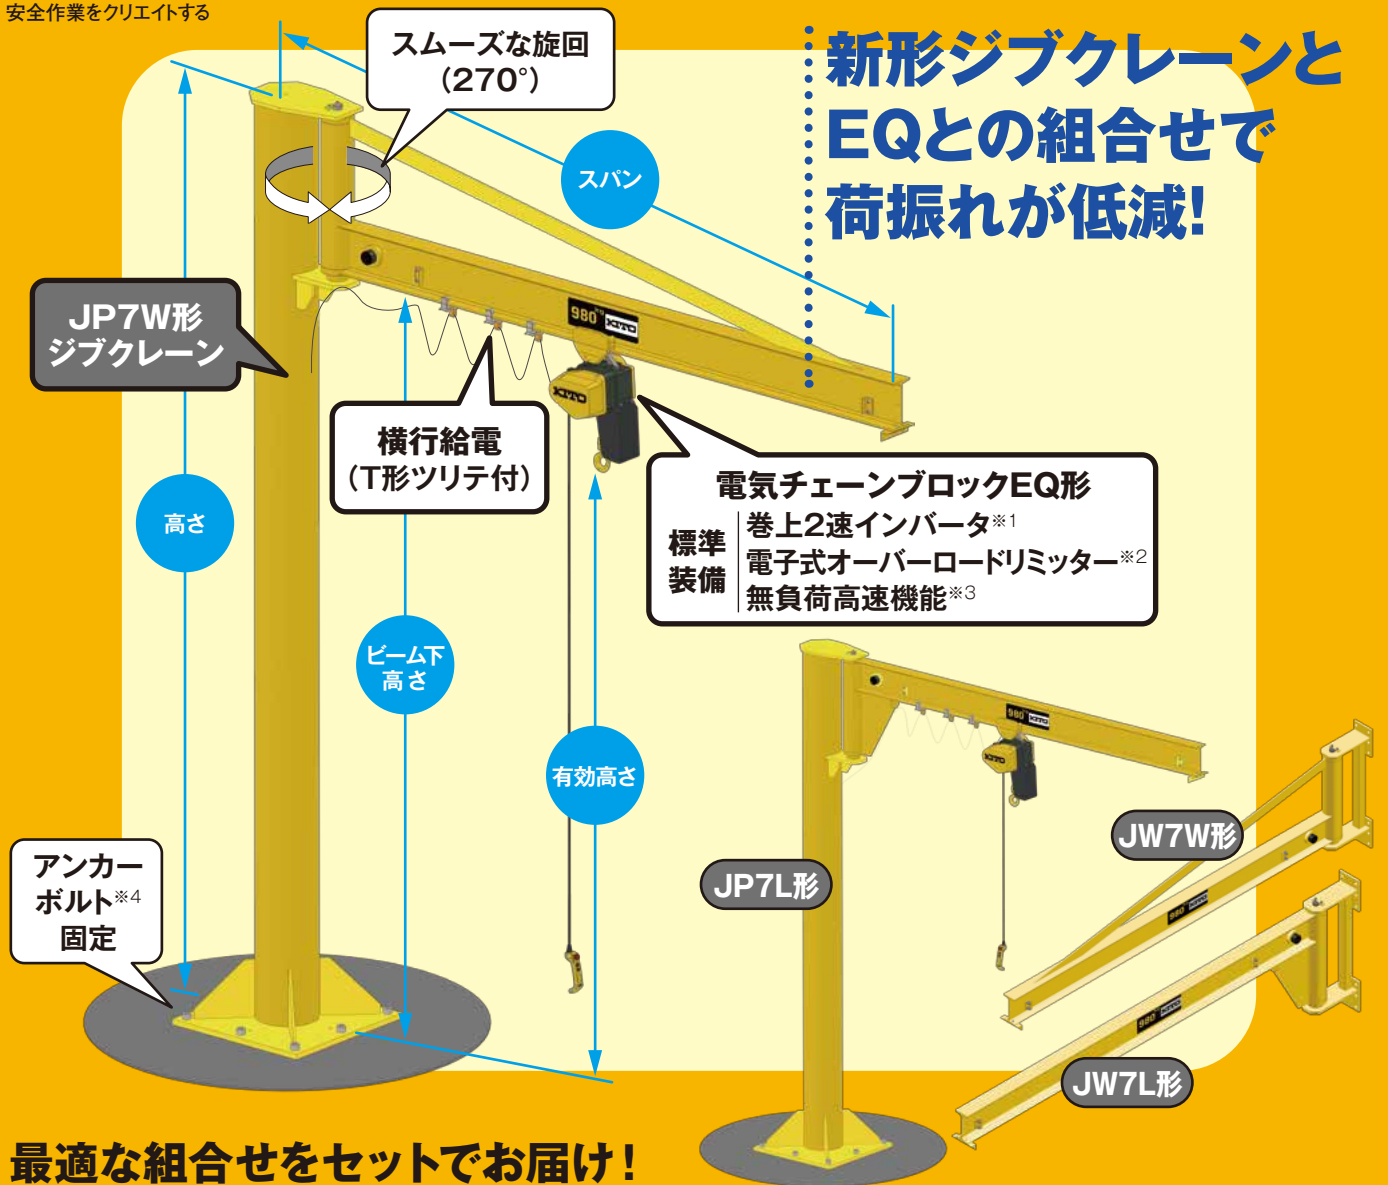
安全作業をクリエイトする

スムーズな旋回
(270°)

新形ジブクレーンとEQとの組合せで荷振れが低減!

スパン

JP7W形
ジブクレーン

980 KITO

横行給電
(T形ツリテ付)

電気チェーンブロックEQ形

| 標準装備 | 巻上2速インバータ※1<br>電子式オーバーロードリミッター※2<br>無負荷高速機能※3 |
|---|---|

高さ

ビーム下高さ

有効高さ

アンカーボルト※4固定

JP7L形

JW7W形

JW7L形

最適な組合せをセットでお届け!